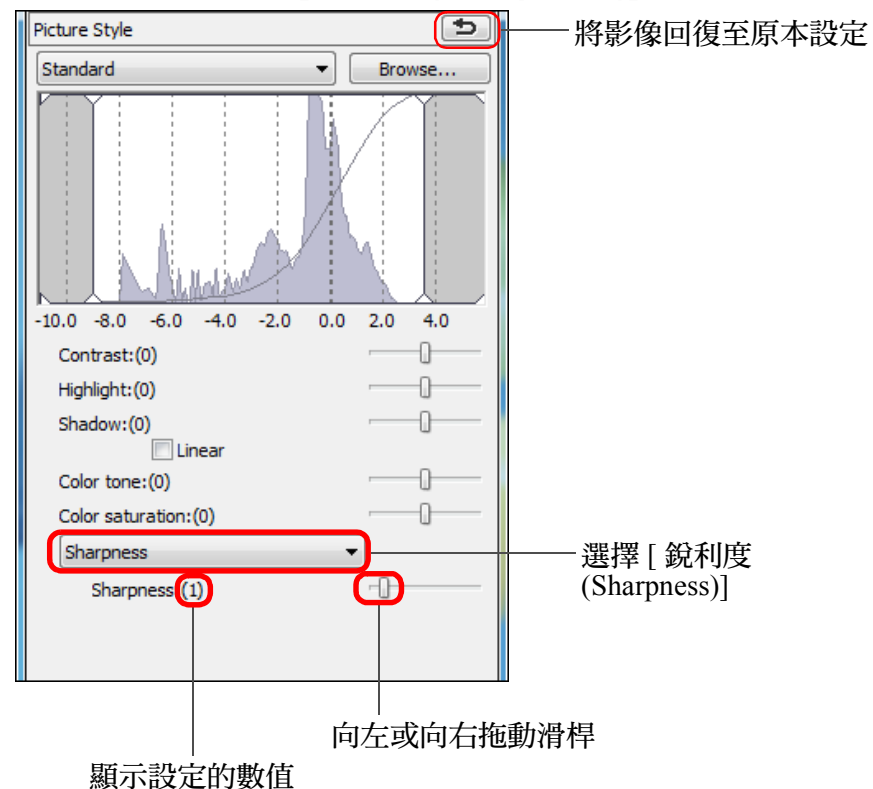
Picture Style

將影像回復至原本設定

Standard

Browse...

-10.0 -8.0 -6.0 -4.0 -2.0 0.0 2.0 4.0

Contrast:(0)

Highlight:(0)

Shadow:(0)

Linear

Color tone:(0)

Color saturation:(0)

Sharpness

選擇 [ 銳利度 (Sharpness)]

Sharpness (1)

向左或向右拖動滑桿

顯示設定的數值